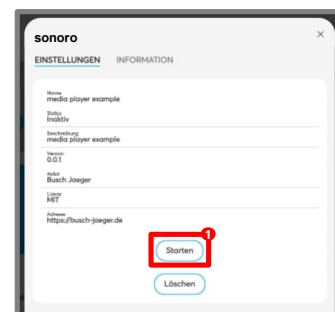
sonoro

×

EINSTELLUNGEN INFORMATION

Name
media player example

Status
Inaktiv

Beschreibung
media player example

Version
0.0.1

Autor
Busch Jaeger

Lizenz
MIT

Adresse
https://busch-jaeger.de

1

Starten

Löschen